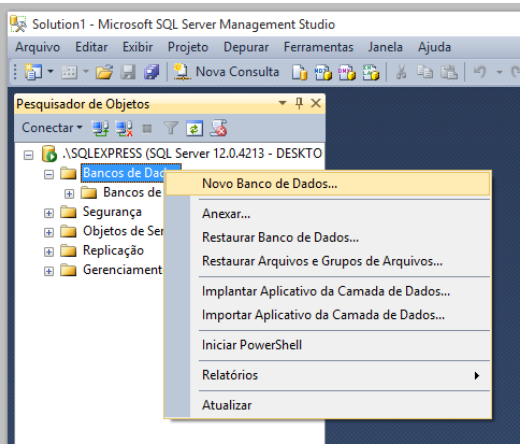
Solution1 - Microsoft SQL Server Management Studio

Arquivo Editar Exibir Projeto Depurar Ferramentas Janela Ajuda

Nova Consulta

Pesquisador de Objetos

Conectar

.\SQLEXPRESS (SQL Server 12.0.4213 - DESKTO

Bancos de Dad

Bancos de

Segurança

Objetos de Ser

Replicação

Gerenciament

Novo Banco de Dados...

Anexar...

Restaurar Banco de Dados...

Restaurar Arquivos e Grupos de Arquivos...

Implantar Aplicativo da Camada de Dados...

Importar Aplicativo da Camada de Dados...

Iniciar PowerShell

Relatórios

Atualizar